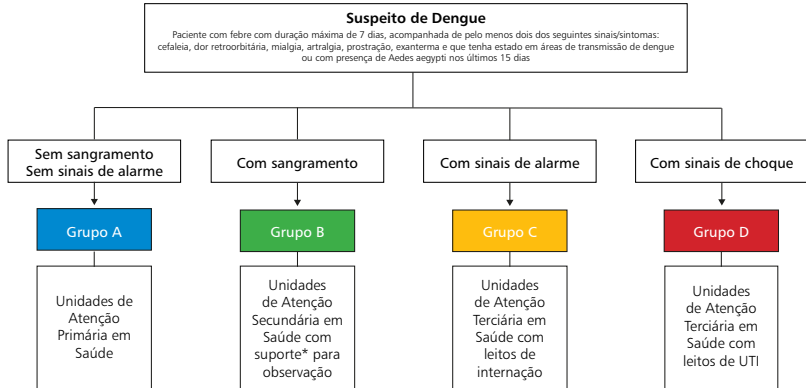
Suspeito de Dengue
Paciente com febre com duração máxima de 7 dias, acompanhada de pelo menos dois dos seguintes sinais/sintomas: cefaleia, dor retroorbitária, mialgia, artralgia, prostração, exanterma e que tenha estado em áreas de transmissão de dengue ou com presença de Aedes aegypti nos últimos 15 dias

Sem sangramento
Sem sinais de alarme

Grupo A

Unidades de Atenção Primária em Saúde

Com sangramento

Grupo B

Unidades de Atenção Secundária em Saúde com suporte* para observação

Com sinais de alarme

Grupo C

Unidades de Atenção Terciária em Saúde com leitos de internação

Com sinais de choque

Grupo D

Unidades de Atenção Terciária em Saúde com leitos de UTI